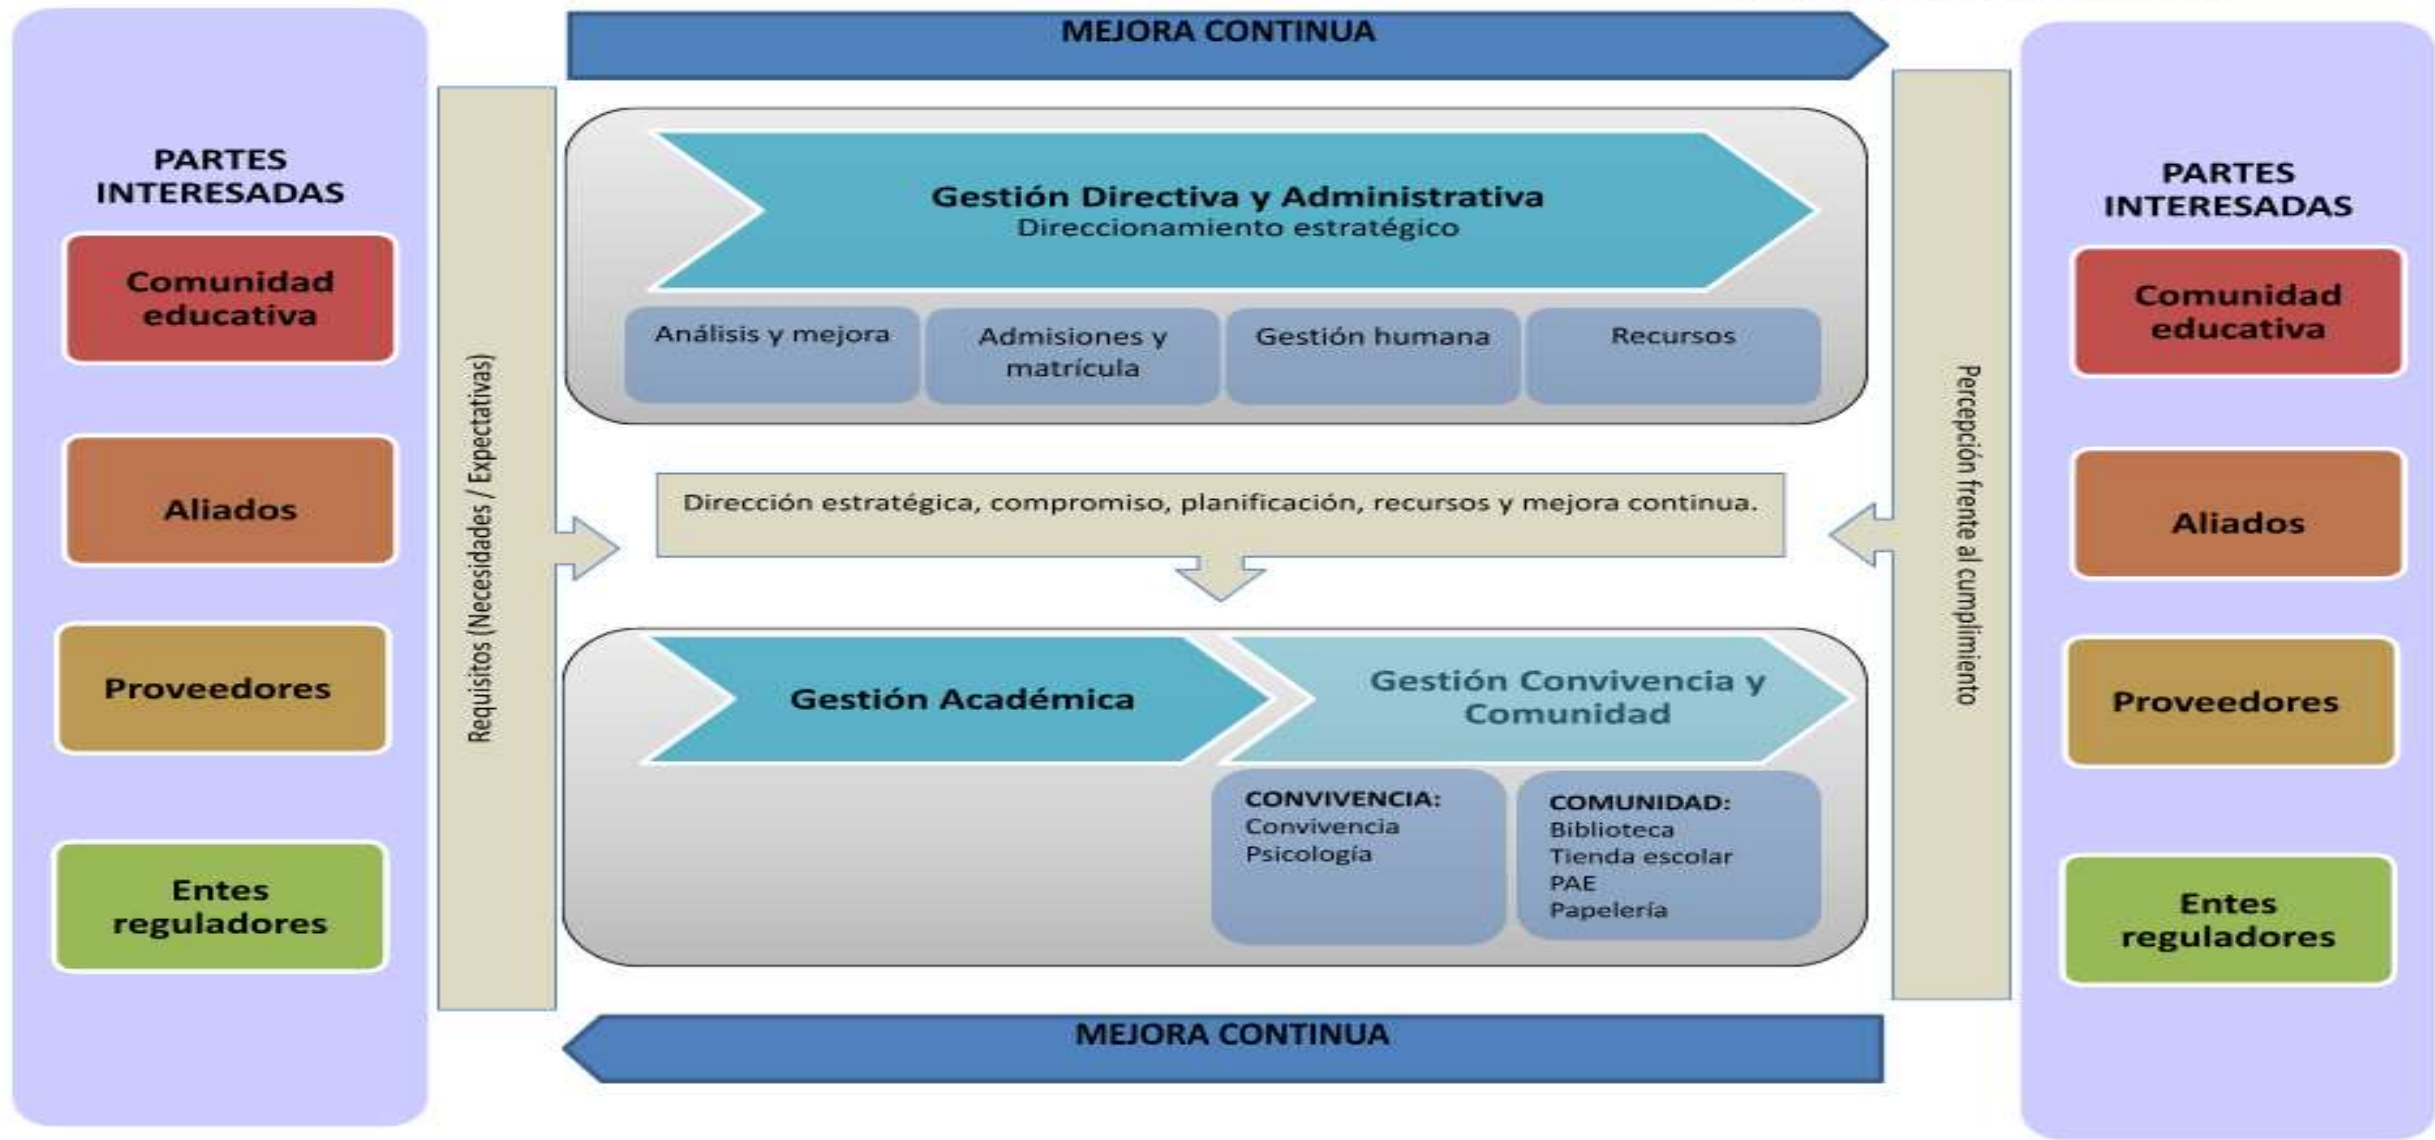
MEJORA CONTINUA

PARTES INTERESADAS

Comunidad educativa

Aliados

Proveedores

Entes reguladores

Requisitos (Necesidades / Expectativas)

Gestión Directiva y Administrativa
Direccionamiento estratégico

Análisis y mejora

Admisiones y matrícula

Gestión humana

Recursos

Dirección estratégica, compromiso, planificación, recursos y mejora continua.

Gestión Académica

Gestión Convivencia y Comunidad

CONVIVENCIA:
Convivencia
Psicología

COMUNIDAD:
Biblioteca
Tienda escolar
PAE
Papelería

Percepción frente al cumplimiento

PARTES INTERESADAS

Comunidad educativa

Aliados

Proveedores

Entes reguladores

MEJORA CONTINUA